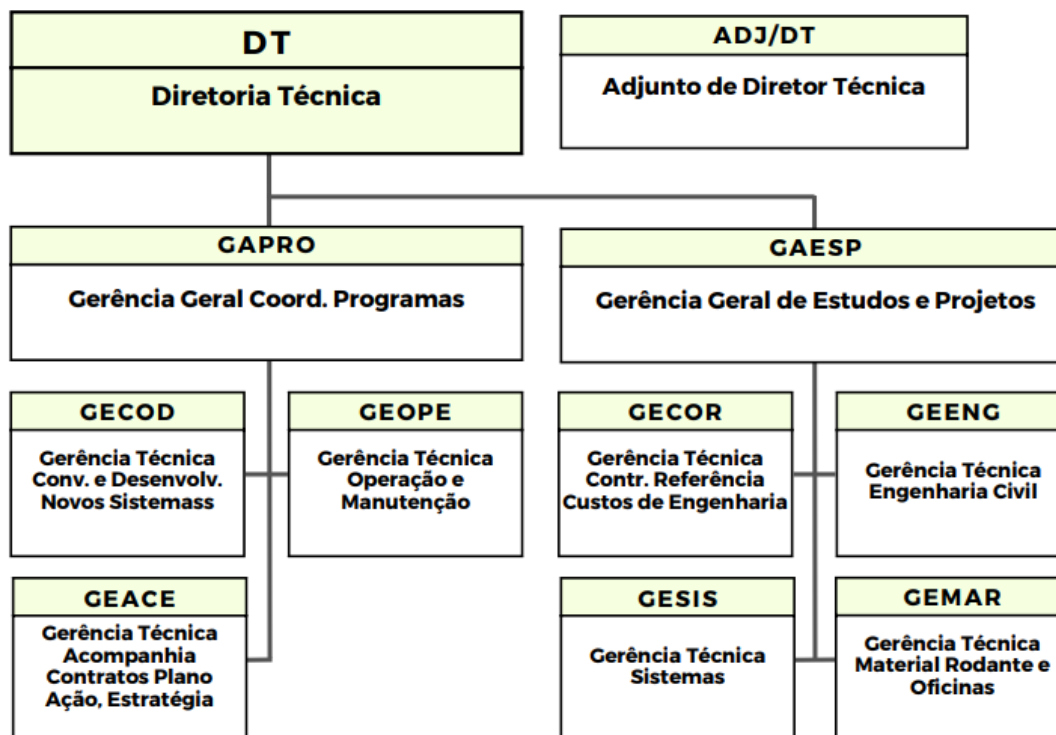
DT
Diretoria Técnica

ADJ/DT
Adjunto de Diretor Técnica

GAPRO
Gerência Geral Coord. Programas

GAESP
Gerência Geral de Estudos e Projetos

GECOD
Gerência Técnica Conv. e Desenvolv. Novos Sistemass

GEOPE
Gerência Técnica Operação e Manutenção

GECOR
Gerência Técnica Contr. Referência Custos de Engenharia

GEENG
Gerência Técnica Engenharia Civil

GEACE
Gerência Técnica Acompanhia Contratos Plano Ação, Estratégia

GESIS
Gerência Técnica Sistemas

GEMAR
Gerência Técnica Material Rodante e Oficinas